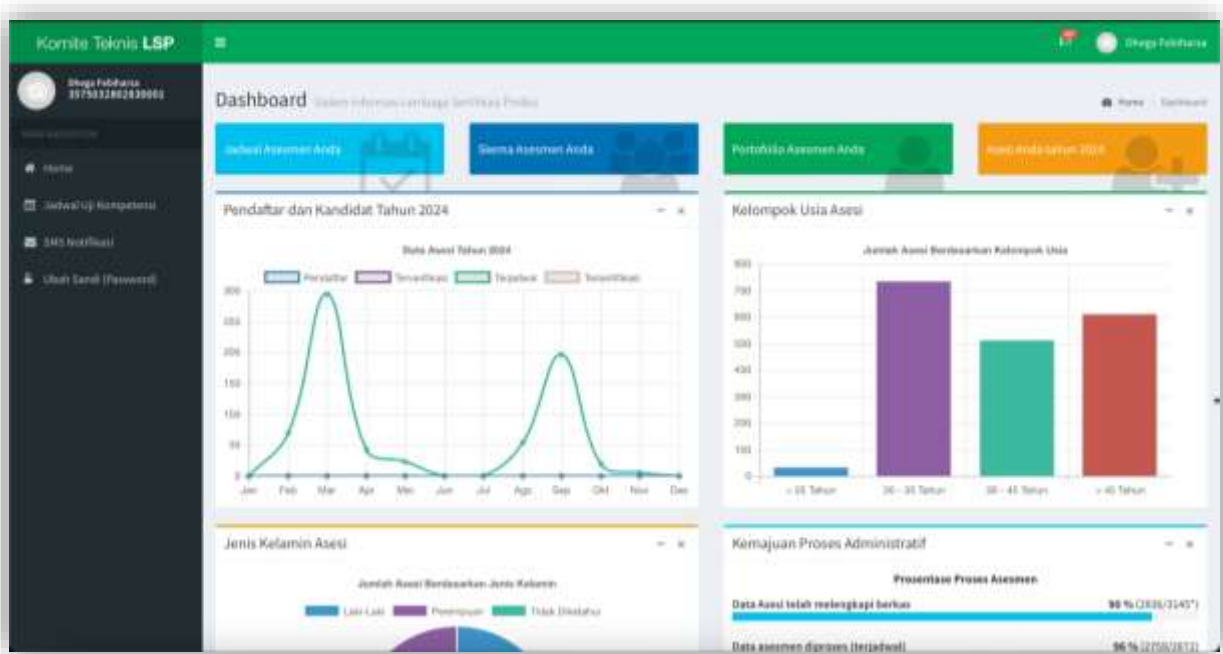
Komite Teknis LSP

Dhega Febiharsa

Dhega Febiharsa
3375032802830001

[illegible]

Home

Jadwal Uji Kompetensi

SMS Notifikasi

Ubah Sandi (Password)

Dashboard Sistem Informasi Lembaga Sertifikasi Profesi

Home Dashboard

Jadwal Asesmen Anda

Skema Asesmen Anda

Portofolio Asesmen Anda

Asesi Anda tahun 2024

Pendaftar dan Kandidat Tahun 2024

Data Asesi Tahun 2024

Pendaftar Terverifikasi Terjadwal Tersertifikasi

300 250 200 150 100 50 0

Jan Feb Mar Apr Mei Jun Jul Agu Sep Okt Nov Des

Kelompok Usia Asesi

Jumlah Asesi Berdasarkan Kelompok Usia

800 700 600 500 400 300 200 100 0

< 26 Tahun 26 - 35 Tahun 36 - 45 Tahun > 45 Tahun

Jenis Kelamin Asesi

Jumlah Asesi Berdasarkan Jenis Kelamin

Laki-Laki Perempuan Tidak Diketahui

Kemajuan Proses Administratif

Prosentase Proses Asesmen

Data Asesi telah melengkapi berkas

90 % (2836/3145*)

Data asesmen diproses (terjadwal)

96 % (2758/2872)